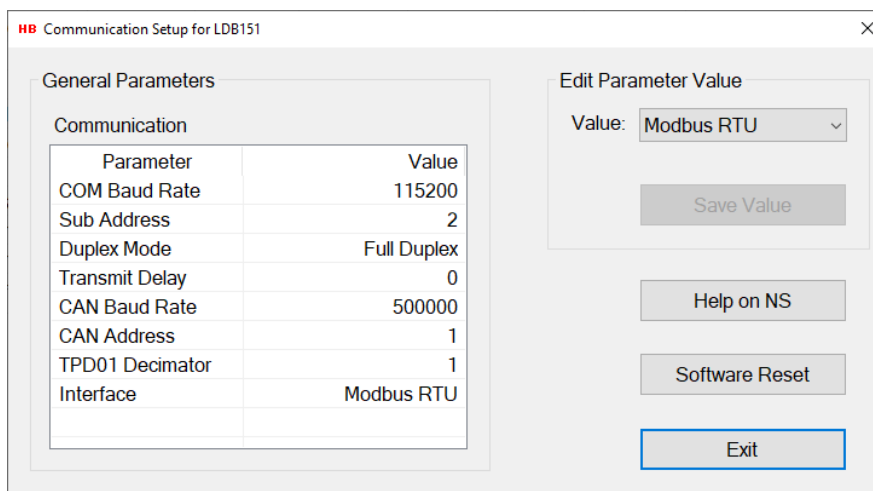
HB Communication Setup for LDB151

General Parameters

Communication

| Parameter | Value |
|---|---|
| COM Baud Rate | 115200 |
| Sub Address | 2 |
| Duplex Mode | Full Duplex |
| Transmit Delay | 0 |
| CAN Baud Rate | 500000 |
| CAN Address | 1 |
| TPD01 Decimator | 1 |
| Interface | Modbus RTU |

Edit Parameter Value

Value: Modbus RTU

Save Value

Help on NS

Software Reset

Exit